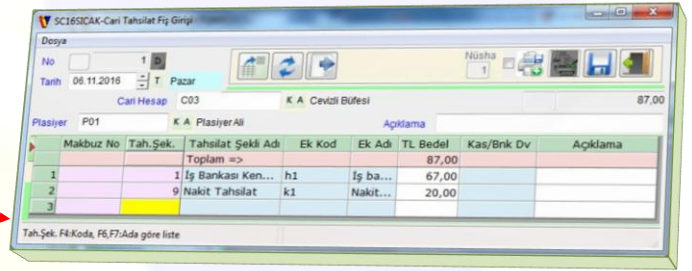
SC16SICAK-Cari Tahsilat Fiş Girişi

Dosya

No 1 D

Tarih 06.11.2016 T Pazar

Nüsha 1

Cari Hesap C03 K A Cevizli Büfesi 87,00

Plasiyer P01 K A Plasiyer Ali Açıklama

| | Makbuz No | Tah.Şek. | Tahsilat Şekli Adı | Ek Kod | Ek Adı | TL Bedel | Kas/Bnk Dv | Açıklama |
|---|---|---|---|---|---|---|---|---|
| | | | Toplam => | | | 87,00 | | |
| 1 | | 1 | İş Bankası Ken... | h1 | İş ba... | 67,00 | | |
| 2 | | 9 | Nakit Tahsilat | k1 | Nakit... | 20,00 | | |
| 3 | | | | | | | | |

Tah.Şek. F4:Koda, F6,F7:Ada göre liste